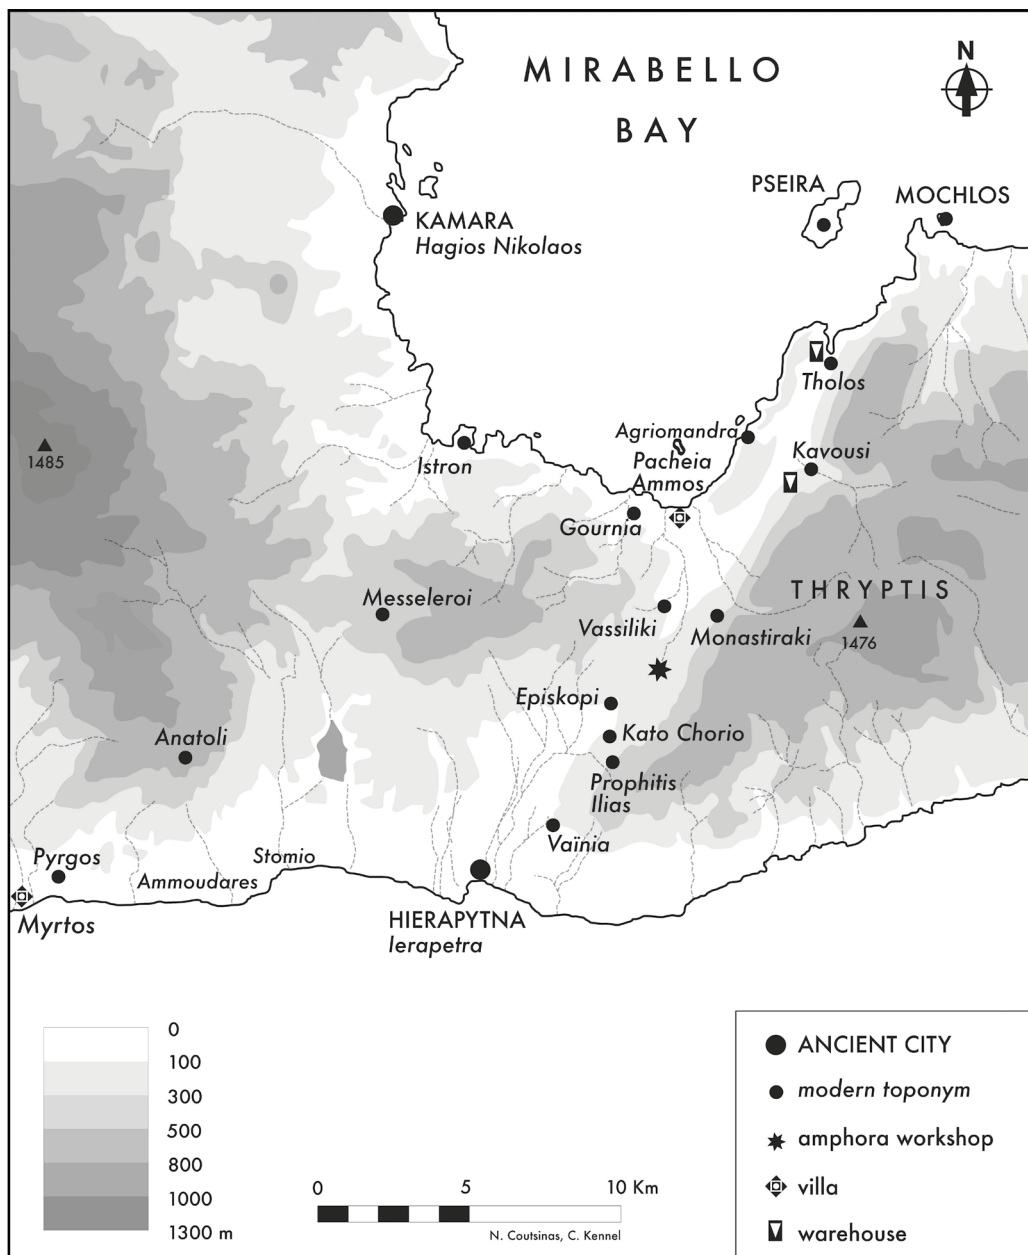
MIRABELLO BAY

N

PSEIRA

MOCHLOS

KAMARA
Hagios Nikolaos

Tholos

1485

Agriomandra

Istron

Pacheia Ammos

Kavousi

Gournia

THRYPTIS

Messeleroi

Vassiliki

Monastiraki

1476

Episkopi

Anatoli

Kato Chorio

Prophitis Ilias

Vaïnia

Pyrgos

Stomio

Ammoudares

Myrtos

HIERAPYTNA
Ierapetra

0
100
300
500
800
1000
1300 m

0 5 10 Km

N. Coutsinas, C. Kennel

ANCIENT CITY
modern toponym
amphora workshop
villa
warehouse